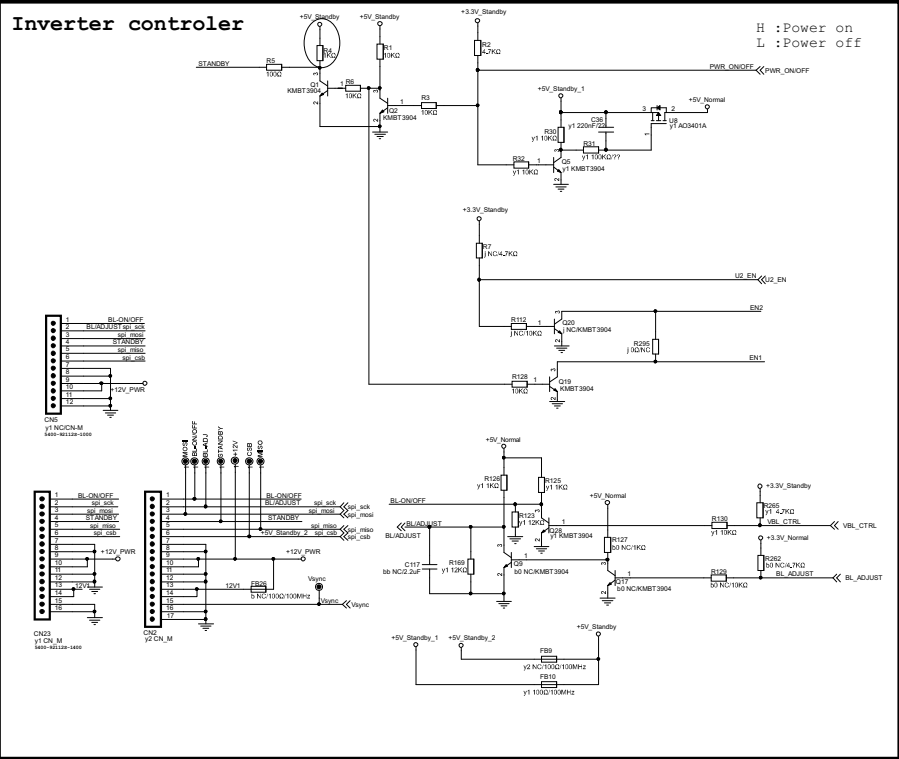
Inverter controler

H :Power on
L :Power off

+5V_Standby
+5V_Standby
+3.3V_Standby
R4
1KΩ
R1
10KΩ
R2
4.7KΩ
STANDBY
R5
100Ω
Q1
KMBT3904
R6
10KΩ
Q2
KMBT3904
R3
10KΩ
PWR_ON/OFF
PWR_ON/OFF
+5V_Standby_1
+5V_Normal
C36
y1 220nF/25
U8
y1 AO3401A
R30
y1 10KΩ
R31
y1 100KΩ/??
R32
y1 10KΩ
Q5
y1 KMBT3904

+3.3V_Standby
R7
j NC/4.7KΩ
U2_EN
U2_EN
EN2
R112
j NC/10KΩ
Q20
j NC/KMBT3904
R295
j 0Ω/NC
EN1
R128
10KΩ
Q19
KMBT3904

BL-ON/OFF
BL/ADJUST
spi_sck
spi_mosi
STANDBY
spi_miso
spi_csb
+12V_PWR
CN6
y1 NC/CN-M
5400-921120-1000

MOSI
BL-ON/OFF
BL-ADJ
STANDBY
+12V
CSB
MISO
BL-ON/OFF
BL/ADJUST
spi_sck
spi_mosi
STANDBY
spi_miso
spi_csb
+5V_Standby_2
spi_sck
spi_mosi
spi_miso
spi_csb
+12V_PWR
12V1
FB26
b NC/100Ω/100MHz
Vsync
Vsync
CN23
y1 CN_M
5400-921120-1600
CN2
y2 CN_M
12V1

+5V_Normal
R126
y1 1KΩ
R125
y1 1KΩ
BL-ON/OFF
BL/ADJUST
BL/ADJUST
R123
y1 12KΩ
Q28
y1 KMBT3904
+5V_Normal
C117
bb NC/2.2uF
R169
y1 12KΩ
Q9
b0 NC/KMBT3904
R127
b0 NC/1KΩ
Q17
b0 NC/KMBT3904
R130
y1 10KΩ
R265
y1 4.7KΩ
+3.3V_Standby
VBL_CTRL
VBL_CTRL
+3.3V_Normal
R262
b0 NC/4.7KΩ
R129
b0 NC/10KΩ
BL_ADJUST
BL_ADJUST

+5V_Standby_1
+5V_Standby_2
+5V_Standby
FB9
y2 NC/100Ω/100MHz
FB10
y1 100Ω/100MHz